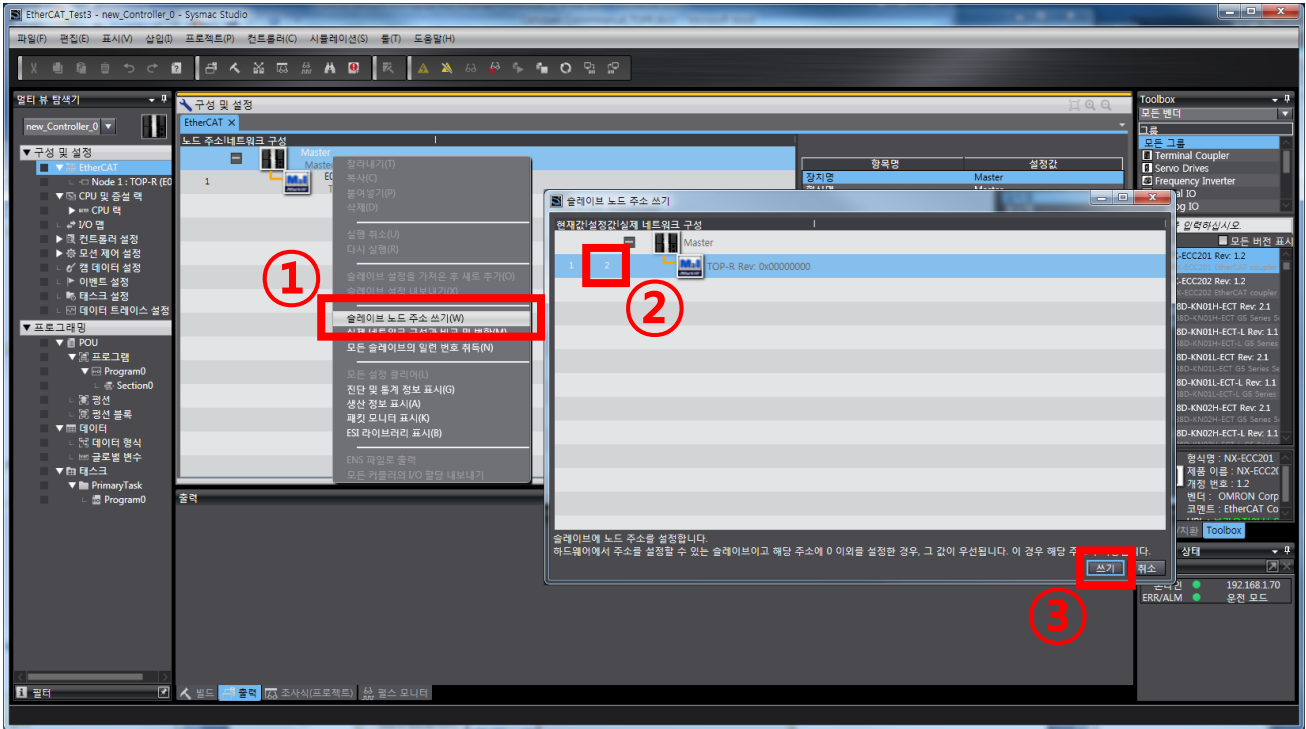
EtherCAT_Test3 - new_Controller_0 - Sysmac Studio

파일(F) 편집(E) 표시(V) 삽입(I) 프로젝트(P) 컨트롤러(C) 시뮬레이션(S) 툴(T) 도움말(H)

멀티 뷰 탐색기
new_Controller_0
▼ 구성 및 설정
▼ EtherCAT
Node 1 : TOP-R (E0
▼ CPU 및 증설 랙
▶ CPU 랙
I/O 맵
▶ 컨트롤러 설정
▶ 모션 제어 설정
캠 데이터 설정
▶ 이벤트 설정
▶ 태스크 설정
데이터 트레이스 설정
▼ 프로그래밍
▼ POU
▼ 프로그램
▼ Program0
Section0
펑션
펑션 블록
▼ 데이터
데이터 형식
글로벌 변수
▼ 태스크
▼ PrimaryTask
Program0
필터

구성 및 설정
EtherCAT
노드 주소|네트워크 구성
Master
1
잘라내기(T)
복사(C)
붙여넣기(P)
삭제(D)
실행 취소(U)
다시 실행(R)
슬레이브 설정을 가져온 후 새로 추가(O)
슬레이브 설정 내보내기(X)
슬레이브 노드 주소 쓰기(W)
실제 네트워크 구성과 비교 및 병합(M)
모든 슬레이브의 일련 번호 취득(N)
모든 설정 클리어(L)
진단 및 통계 정보 표시(G)
생산 정보 표시(A)
패킷 모니터 표시(K)
ESI 라이브러리 표시(B)
ENS 파일로 출력
모든 커플러의 I/O 할당 내보내기
항목명 설정값
장치명 Master
출력

슬레이브 노드 주소 쓰기
현재값|설정값|실제 네트워크 구성
Master
1 2 TOP-R Rev: 0x00000000
슬레이브에 노드 주소를 설정합니다.
하드웨어에서 주소를 설정할 수 있는 슬레이브이고 해당 주소에 0 이외를 설정한 경우, 그 값이 우선됩니다. 이 경우 해당 주
쓰기 취소

①
②
③

빌드 출력 조사식(프로젝트) 펄스 모니터

Toolbox
모든 벤더
그룹
모든 그룹
Terminal Coupler
Servo Drives
Frequency Inverter
al IO
og IO
를 입력하십시오.
모든 버전 표시
-ECC201 Rev: 1.2
-ECC202 Rev: 1.2
8D-KN01H-ECT Rev: 2.1
8D-KN01H-ECT-L Rev: 1.1
8D-KN01L-ECT Rev: 2.1
8D-KN01L-ECT-L Rev: 1.1
8D-KN02H-ECT Rev: 2.1
8D-KN02H-ECT-L Rev: 1.1
형식명 : NX-ECC201
제품 이름 : NX-ECC20
개정 번호 : 1.2
벤더 : OMRON Corp
코멘트 : EtherCAT Co
Toolbox
상태
192.168.1.70
ERR/ALM 운전 모드